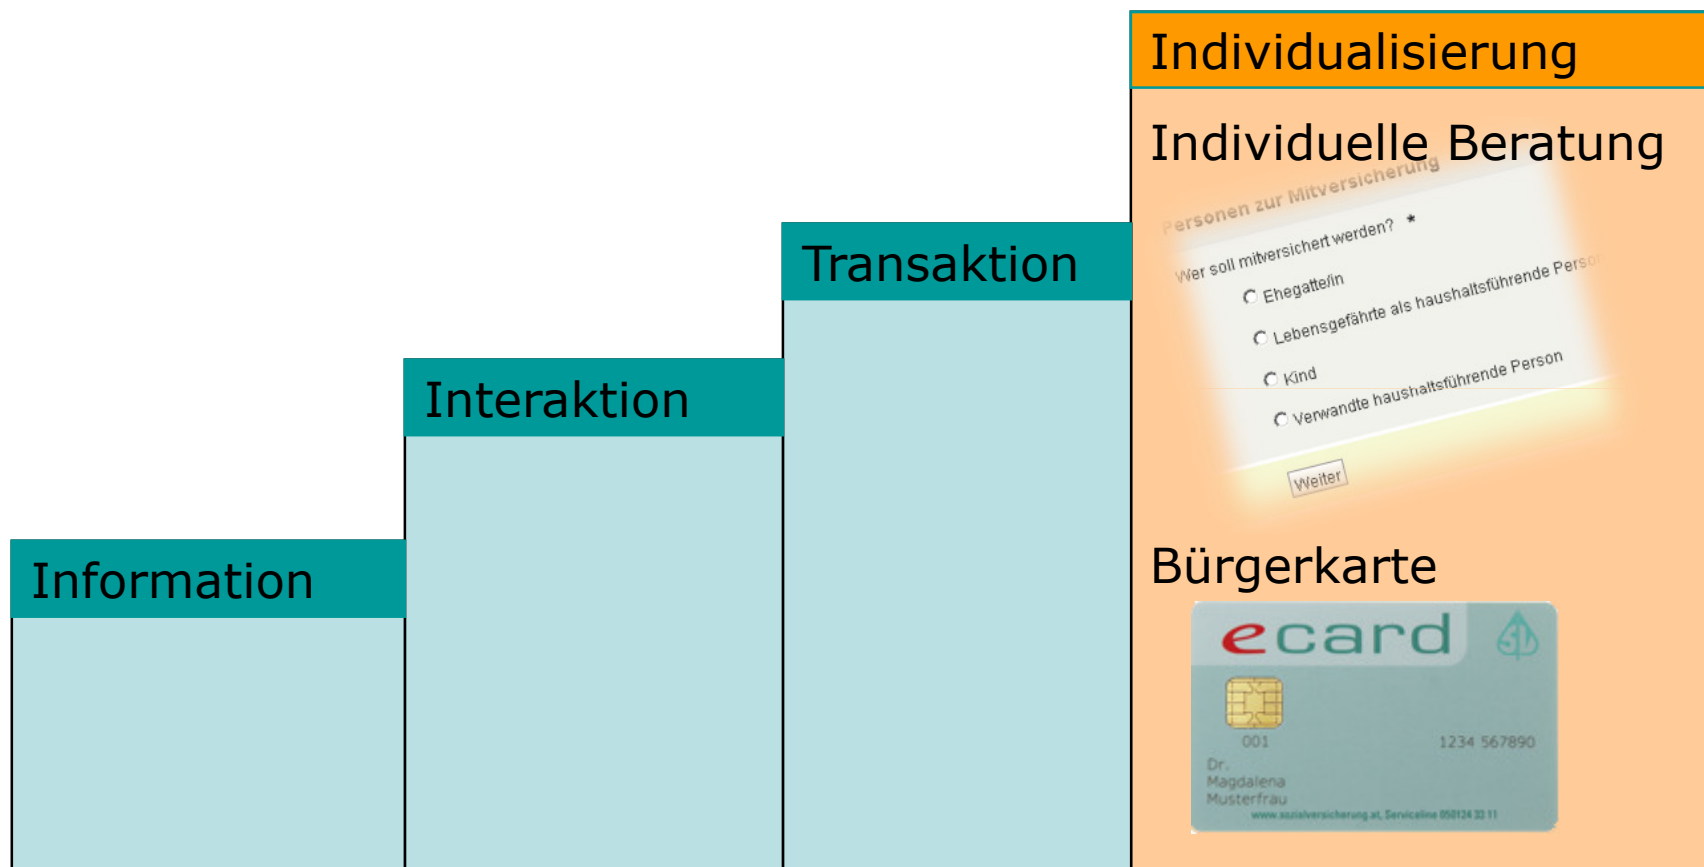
Individualisierung

Individuelle Beratung

Personen zur Mitversicherung

Wer soll mitversichert werden? *

Ehegatte/in

Lebensgefährte als haushaltsführende Perso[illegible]

Kind

Verwandte haushaltsführende Person

Weiter

Bürgerkarte

ecard

001

1234 567890

Dr.
Magdalena
Musterfrau

www.sozialversicherung.at, Serviceline 050124 33 11

Transaktion

Interaktion

Information